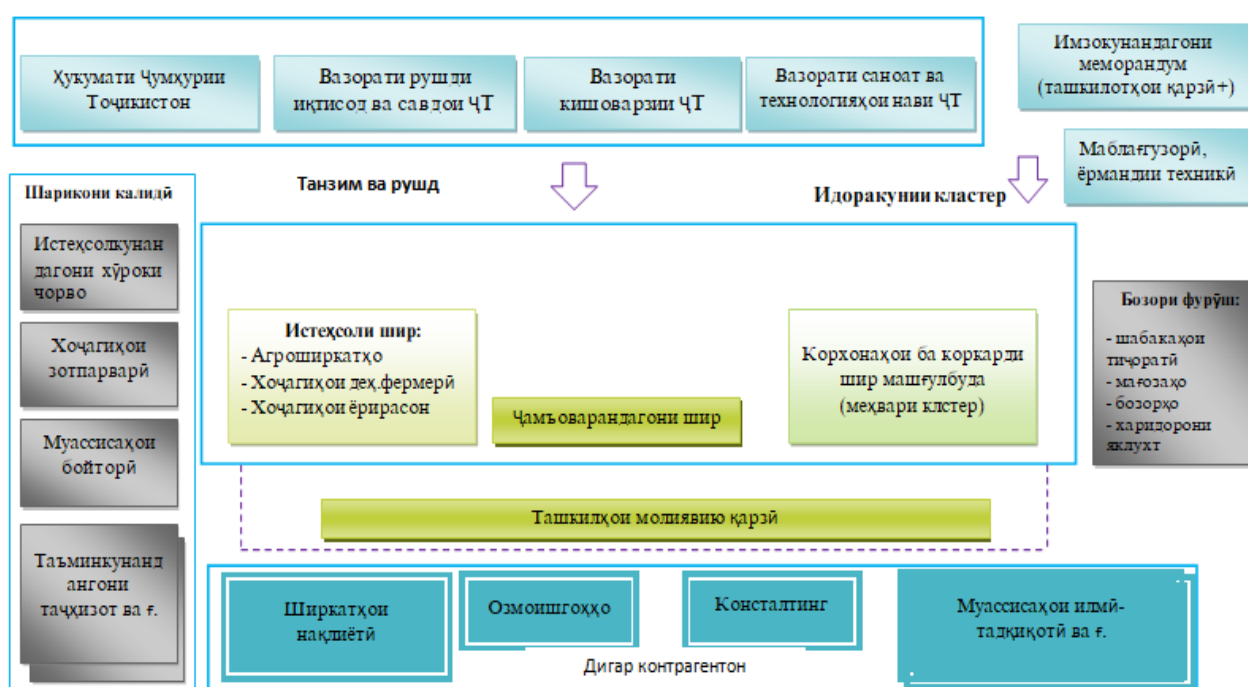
Ҳукумати Ҷумҳурии Тоҷикистон

Вазорати рушди иқтисод ва савдои ҶТ

Вазорати кишоварзии ҶТ

Вазорати саноат ва технологияҳои нави ҶТ

Имзокунандагони меморандум (ташкилотҳои қарзӣ+)

Маблағгузорӣ, ёрмандии техникӣ

Шариконии калидӣ

Танзим ва рушд

Идоракунии кластер

Истеҳсолкунан дагони хӯроки чорво

Хоҷагиҳои зотпарварӣ

Муассисаҳои бойторӣ

Таъминкунанд агони таҷҳизот ва ғ.

Истеҳсоли шир:
- Агроширкатҳо
- Хоҷагиҳои деҳ.фермерӣ
- Хоҷагиҳои ёрирасон

Ҷамъоварандагони шир

Корхонаҳои ба коркарди шир машғулбуда (меҳвари клстер)

Бозори фурӯш:
- шабакаҳои тиҷоратӣ
- мағозаҳо
- бозорҳо
- харидорони яклухт

Ташкилҳои молиявию қарзӣ

Ширкатҳои нақлиётӣ

Озмоишгоҳҳо

Консалтинг

Муассисаҳои илмӣ-тадқиқотӣ ва ғ.

Дигар контрагентон